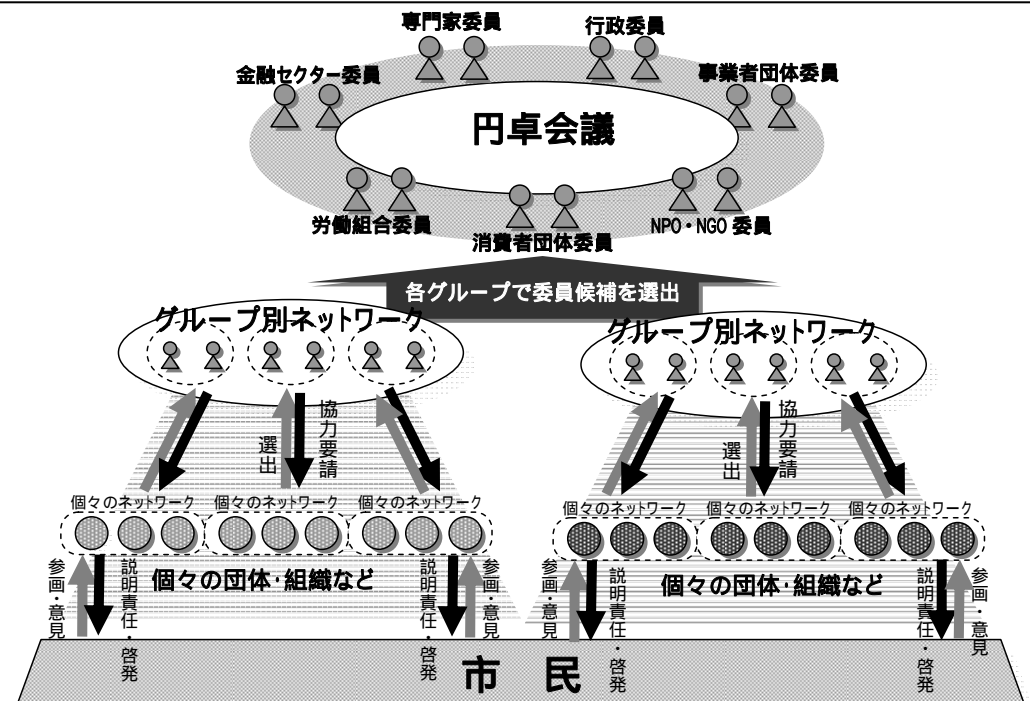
専門家委員

行政委員

金融セクター委員

事業者団体委員

円卓会議

労働組合委員

消費者団体委員

NPO・NGO 委員

各グループで委員候補を選出

グループ別ネットワーク

グループ別ネットワーク

選出

協力要請

選出

協力要請

個々のネットワーク

個々のネットワーク

個々のネットワーク

個々のネットワーク

個々のネットワーク

個々のネットワーク

個々の団体・組織など

個々の団体・組織など

参画・意見

説明責任・啓発

説明責任・啓発

参画・意見

参画・意見

説明責任・啓発

説明責任・啓発

参画・意見

市民